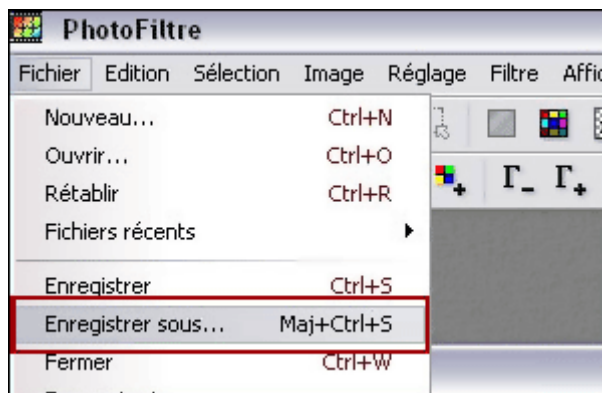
PhotoFiltre

Fichier Edition Sélection Image Réglage Filtre Affic

Nouveau... Ctrl+N
Ouvrir... Ctrl+O
Rétablir Ctrl+R
Fichiers récents
Enregistrer Ctrl+S
Enregistrer sous... Maj+Ctrl+S
Fermer Ctrl+W

$\Gamma_-$ $\Gamma_+$